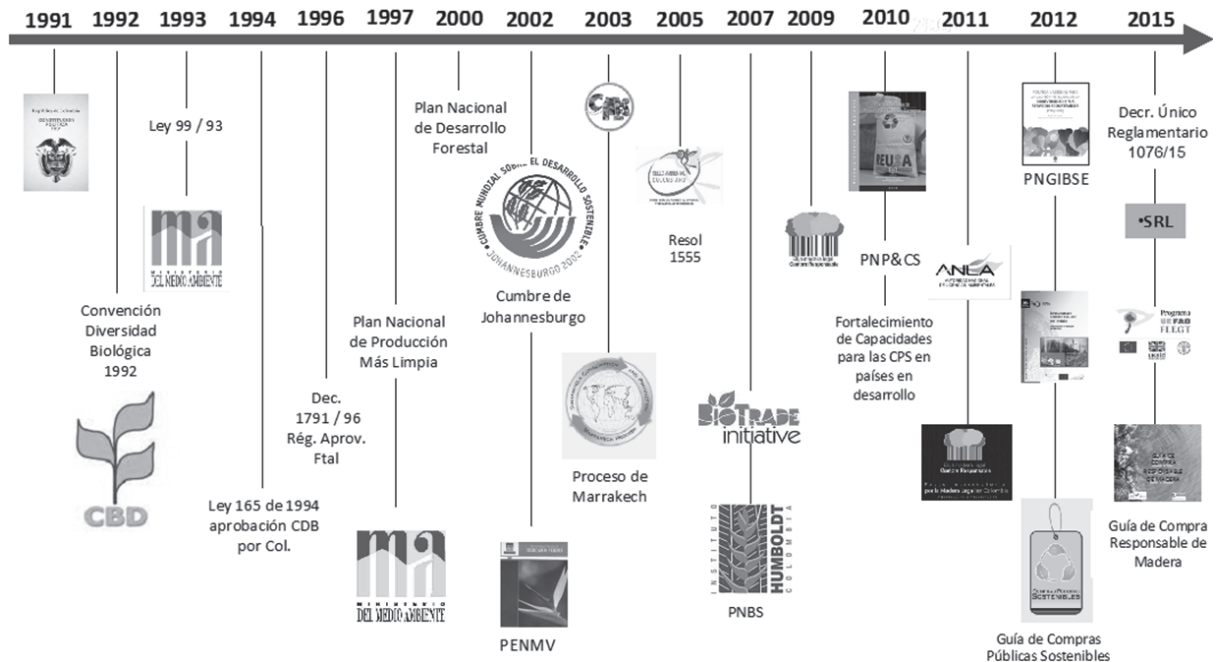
1991 1992 1993 1994 1996 1997 2000 2002 2003 2005 2007 2009 2010 2011 2012 2015

Ley 99 / 93

ma
MINISTERIO DEL MEDIO AMBIENTE

Convención Diversidad Biológica 1992

CBD

Dec. 1791 / 96 Rég. Aprov. Ftal

Ley 165 de 1994 aprobación CDB por Col.

Plan Nacional de Producción Más Limpia

ma
MINISTERIO DEL MEDIO AMBIENTE

Plan Nacional de Desarrollo Forestal

CUMBRE MUNDIAL SOBRE EL DESARROLLO SOSTENIBLE JOHANNESBURGO 2002

Cumbre de Johannesburgo

PENMV

Proceso de Marrakech

Resol 1555

BIOTRADE initiative

INSTITUTO HUMBOLDT COLOMBIA

PNBS

PNP&CS

Fortalecimiento de Capacidades para las CPS en países en desarrollo

ANLA

PNGIBSE

Guía de Compras Públicas Sostenibles

Decr. Único Reglamentario 1076/15

•SRL

Programa UE FAO FLEGT

Guía de Compra Responsable de Madera